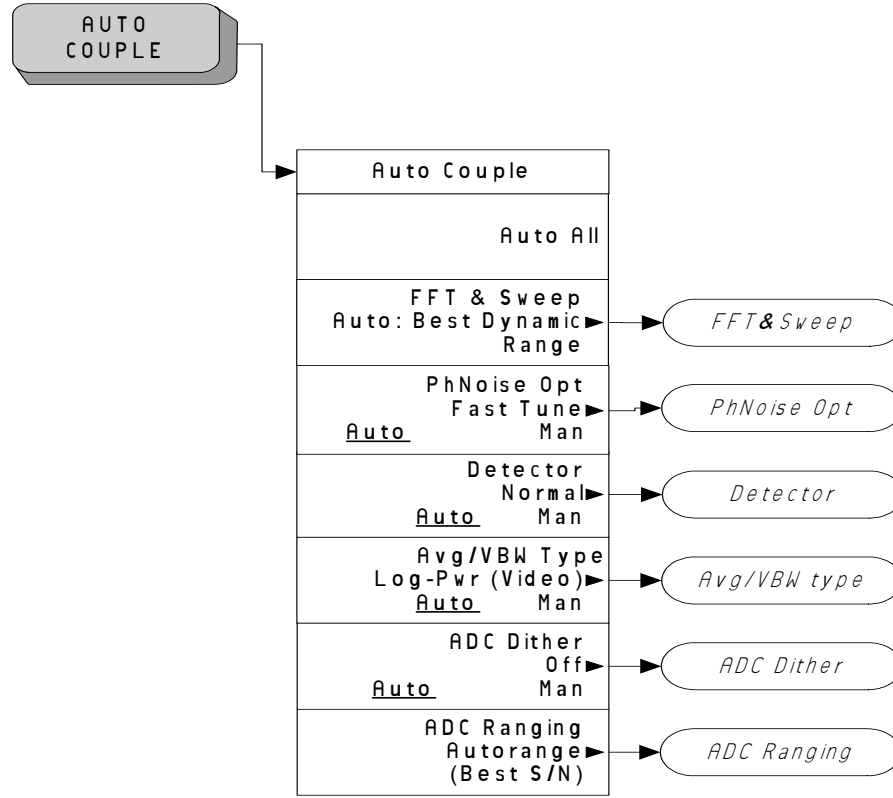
AUTO COUPLE

Auto Couple

Auto All

FFT & Sweep
Auto: Best Dynamic
Range

FFT & Sweep

PhNoise Opt
Fast Tune
Auto Man

PhNoise Opt

Detector
Normal
Auto Man

Detector

Avg/VBW Type
Log-Pwr (Video)
Auto Man

Avg/VBW type

ADC Dither
Off
Auto Man

ADC Dither

ADC Ranging
Autorange
(Best S/N)

ADC Ranging